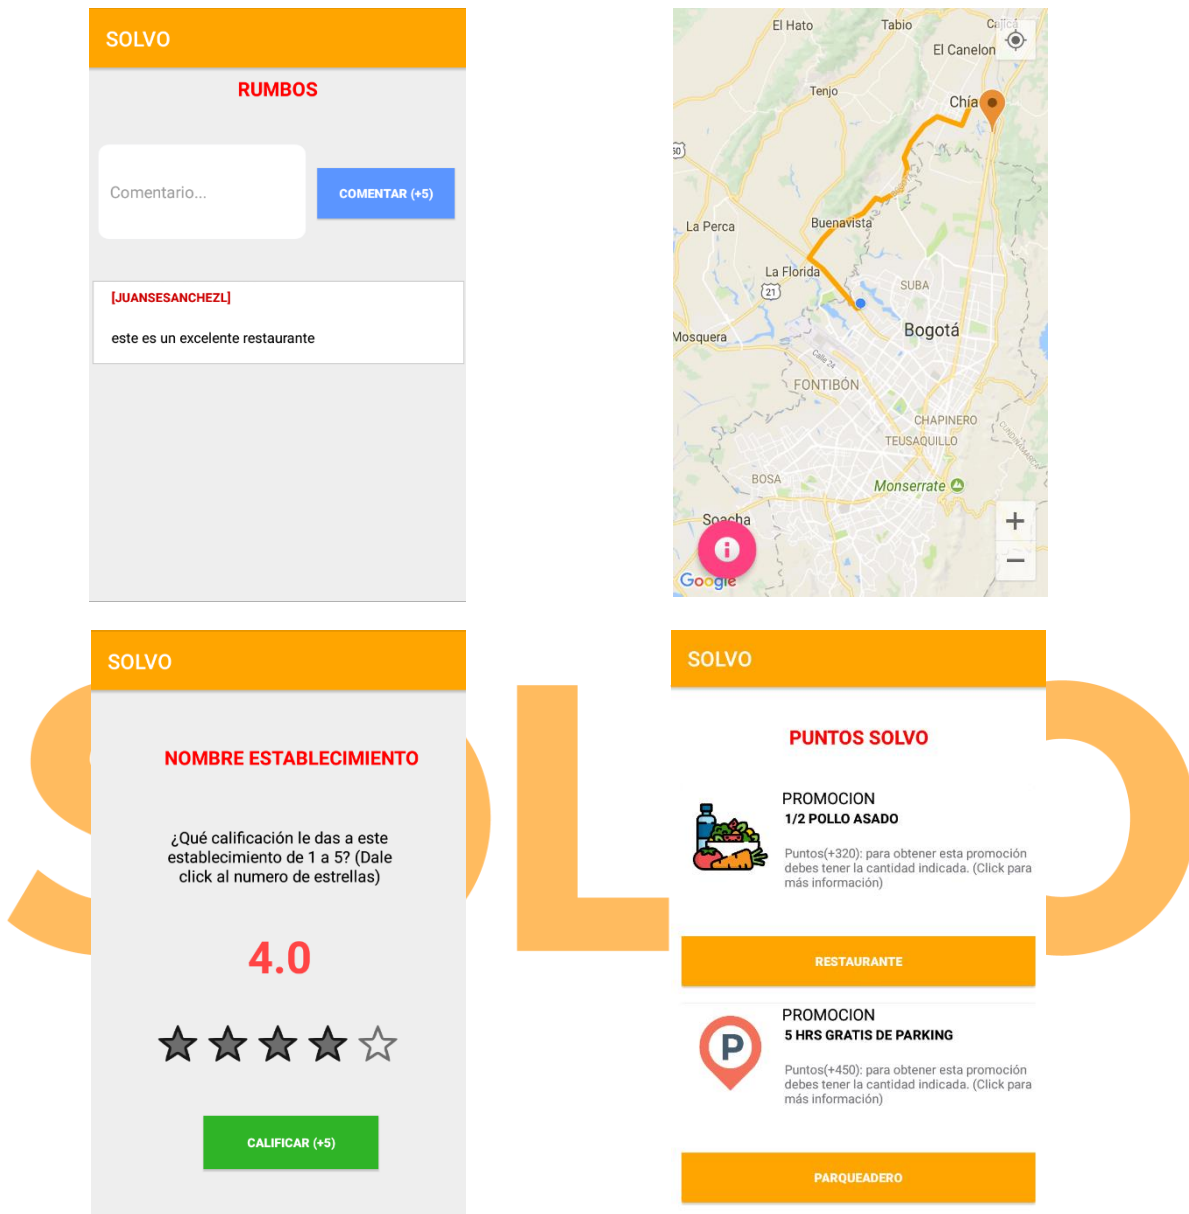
SOLVO

RUMBOS

Comentario...

COMENTAR (+5)

[JUANSESANCHEZL]

este es un excelente restaurante

El Hato
Tabio
Cajicá
El Canelon
Tenjo
Chía
La Perca
Buenavista
La Florida
SUBA
Bogotá
Mosquera
FONTIBÓN
CHAPINERO
TEUSAQUILLO
BOSA
Monserrate
Soacha
Google

SOLVO

NOMBRE ESTABLECIMIENTO

¿Qué calificación le das a este establecimiento de 1 a 5? (Dale click al numero de estrellas)

4.0

CALIFICAR (+5)

SOLVO

PUNTOS SOLVO

PROMOCION
1/2 POLLO ASADO

Puntos(+320): para obtener esta promoción debes tener la cantidad indicada. (Click para más información)

RESTAURANTE

PROMOCION
5 HRS GRATIS DE PARKING

Puntos(+450): para obtener esta promoción debes tener la cantidad indicada. (Click para más información)

PARQUEADERO